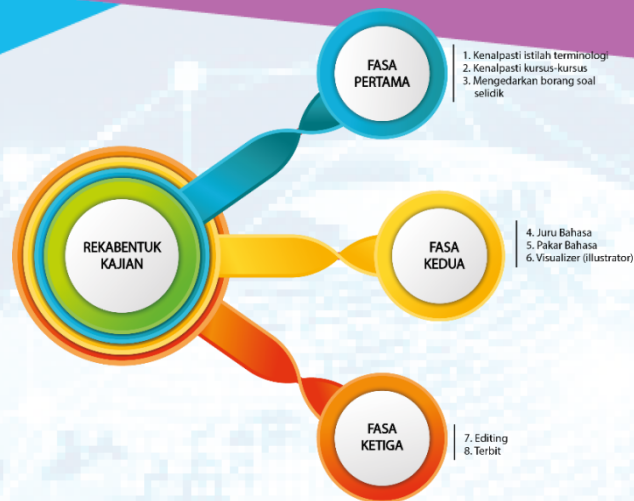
REKABENTUK KAJIAN

FASA PERTAMA

1. Kenalpasti istilah terminologi
2. Kenalpasti kursus-kursus
3. Mengedarkan borang soal selidik

FASA KEDUA

4. Juru Bahasa
5. Pakar Bahasa
6. Visualizer (illustrator)

FASA KETIGA

7. Editing
8. Terbit